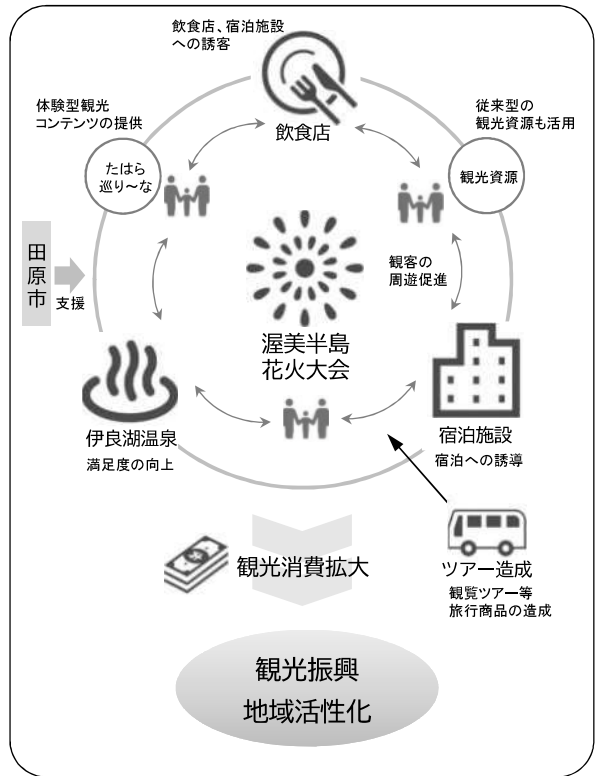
飲食店、宿泊施設への誘客

体験型観光コンテンツの提供

飲食店

従来型の観光資源も活用

たはら巡り〜な

観光資源

田原市

支援

観客の周遊促進

渥美半島花火大会

伊良湖温泉

満足度の向上

宿泊施設

宿泊への誘導

観光消費拡大

ツアー造成

観覧ツアー等旅行商品の造成

観光振興
地域活性化